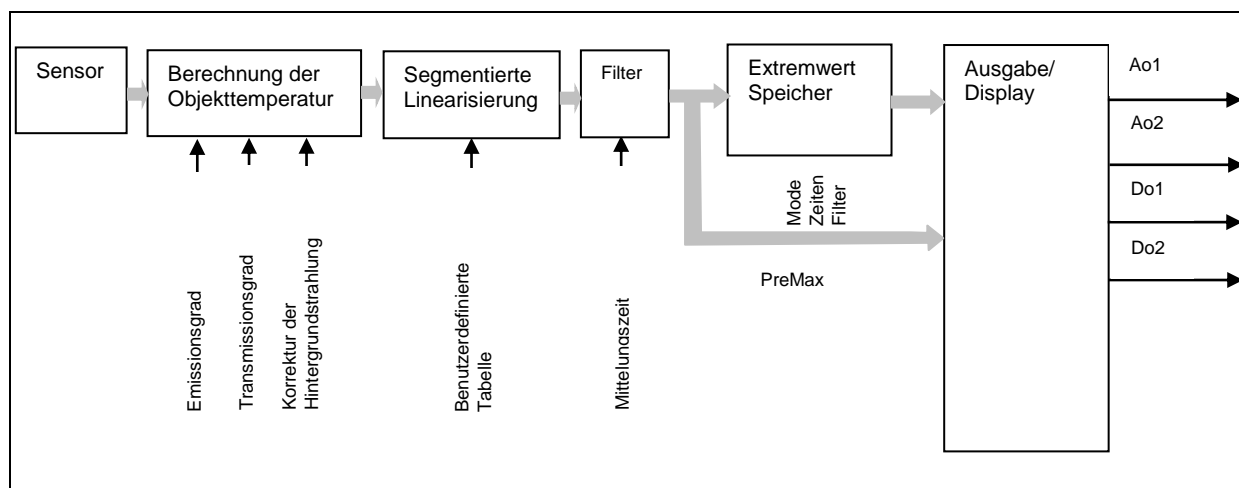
Sensor

Berechnung der Objekttemperatur

Segmentierte Linearisierung

Filter

Extremwert Speicher

Ausgabe/ Display

Ao1

Ao2

Do1

Do2

Mode
Zeiten
Filter

PreMax

Emissionsgrad

Transmissionsgrad

Korrektur der Hintergrundstrahlung

Benutzerdefinierte Tabelle

Mittelungszeit